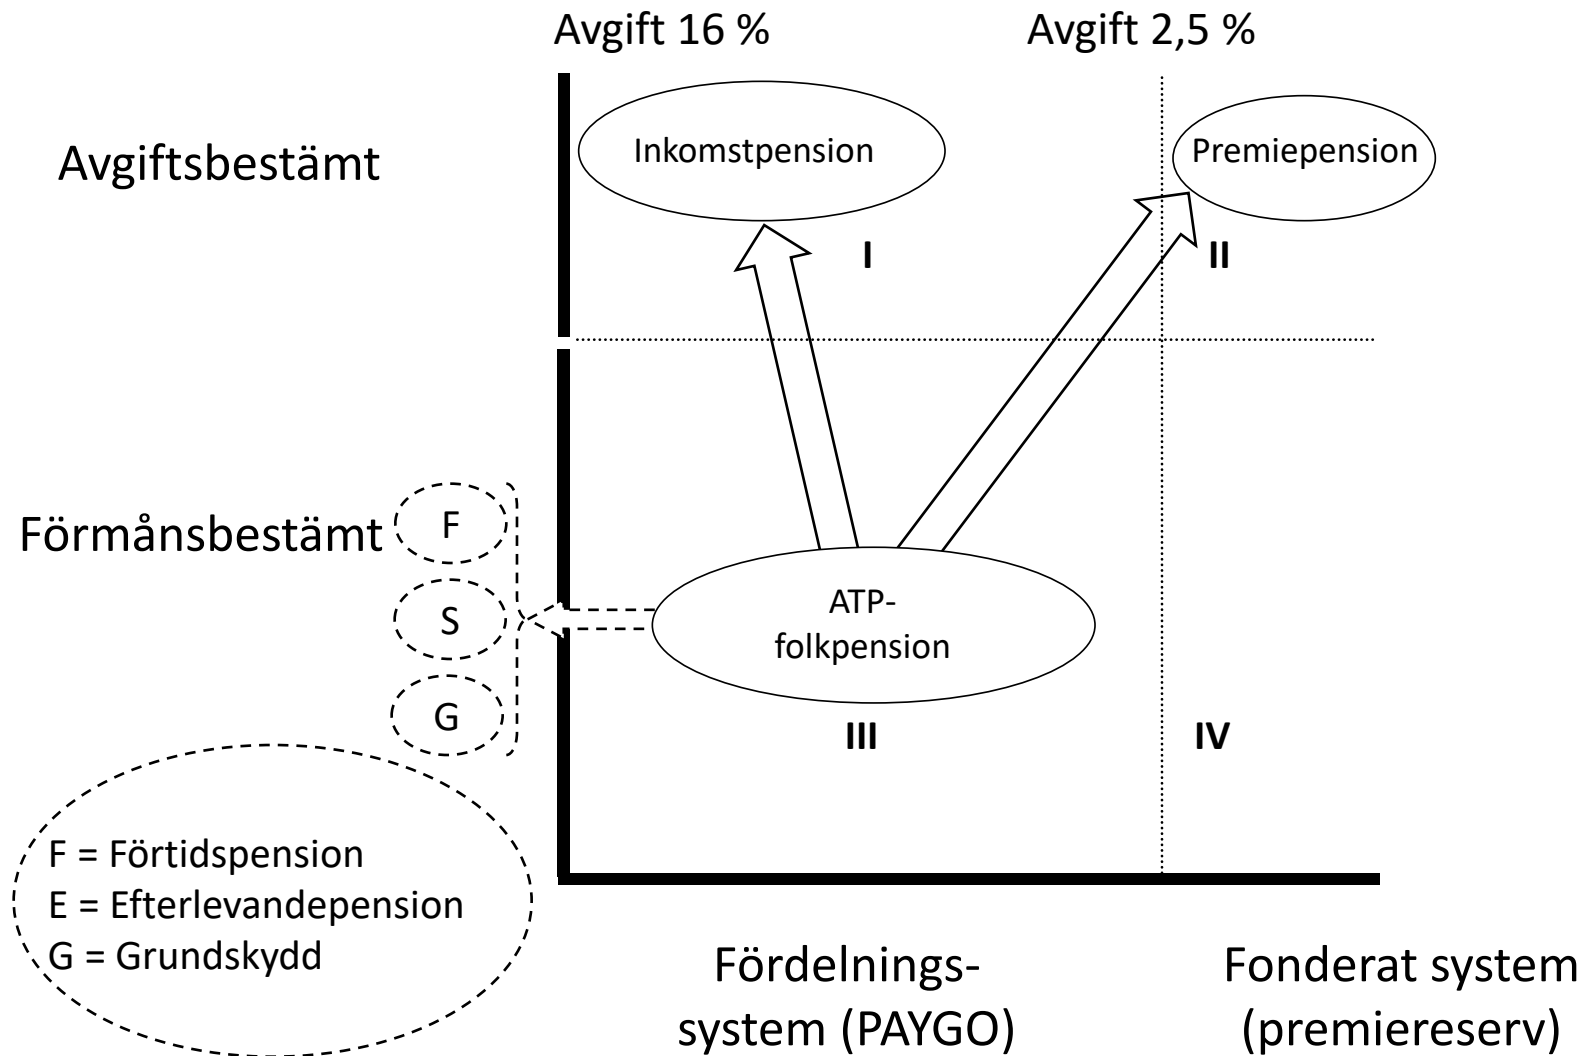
Avgift 16 %

Avgift 2,5 %

Avgiftsbestämt

Inkomstpension

Premiepension

I

II

Förmånsbestämt

F

S

G

ATP-folkpension

III

IV

F = Förtidspension
E = Efterlevandepension
G = Grundskydd

Fördelnings-system (PAYGO)

Fonderat system (premiereserv)